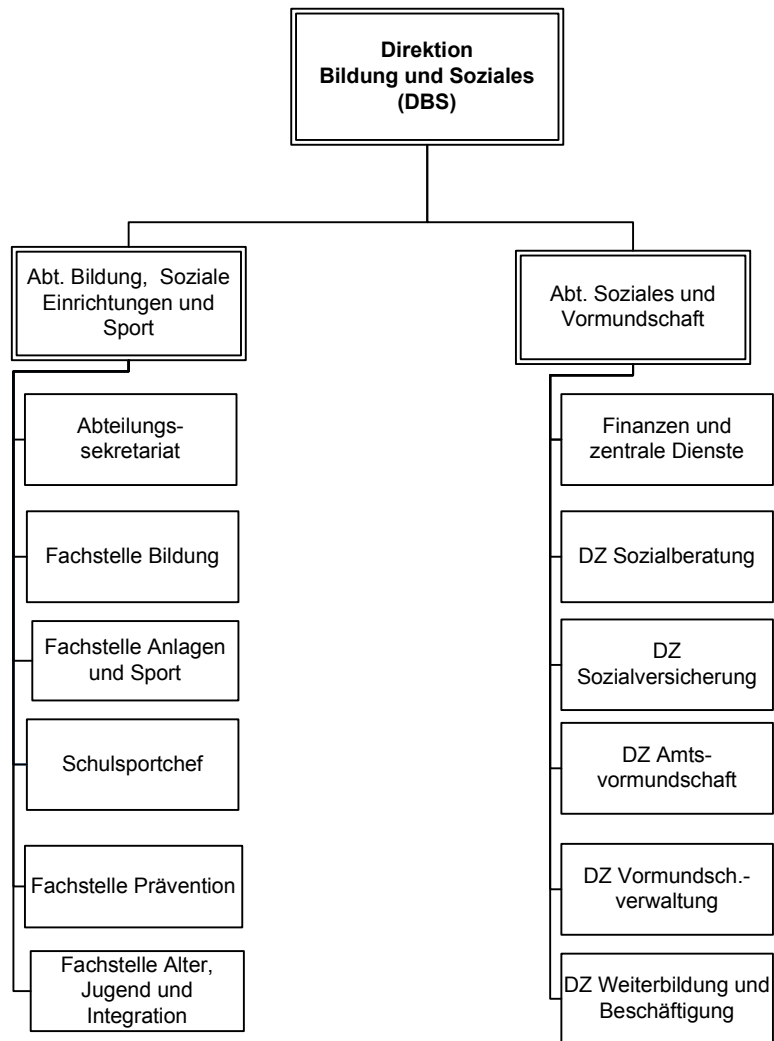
Direktion
Bildung und Soziales
(DBS)

Abt. Bildung, Soziale Einrichtungen und Sport

Abteilungssekretariat

Fachstelle Bildung

Fachstelle Anlagen und Sport

Schulsportchef

Fachstelle Prävention

Fachstelle Alter, Jugend und Integration

Abt. Soziales und Vormundschaft

Finanzen und zentrale Dienste

DZ Sozialberatung

DZ Sozialversicherung

DZ Amtsvormundschaft

DZ Vormundsch.-verwaltung

DZ Weiterbildung und Beschäftigung